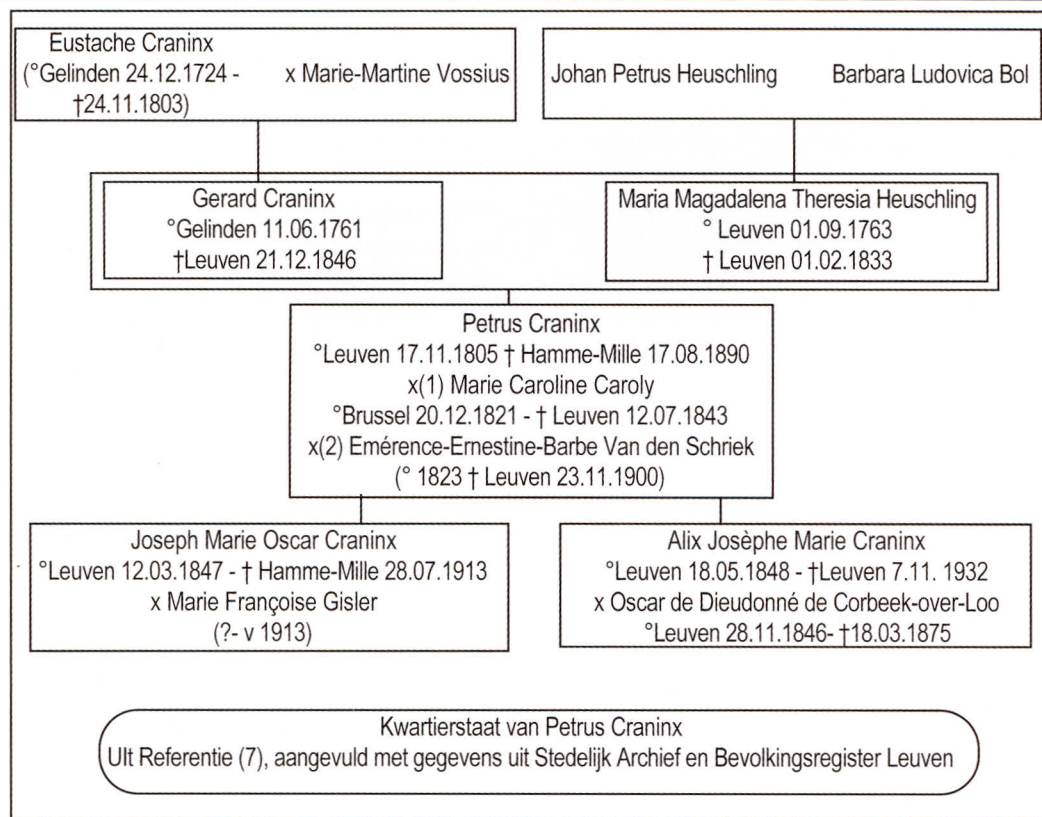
Eustache Craninx
(°Gelinden 24.12.1724 - †24.11.1803) x Marie-Martine Vossius

Johan Petrus Heuschling Barbara Ludovica Bol

Gerard Craninx
°Gelinden 11.06.1761
†Leuven 21.12.1846

Maria Magadalena Theresia Heuschling
° Leuven 01.09.1763
† Leuven 01.02.1833

Petrus Craninx
°Leuven 17.11.1805 † Hamme-Mille 17.08.1890
x(1) Marie Caroline Caroly
°Brussel 20.12.1821 - † Leuven 12.07.1843
x(2) Emérence-Ernestine-Barbe Van den Schriek
(° 1823 † Leuven 23.11.1900)

Joseph Marie Oscar Craninx
°Leuven 12.03.1847 - † Hamme-Mille 28.07.1913
x Marie Françoise Gisler
(?- v 1913)

Alix Josèphe Marie Craninx
°Leuven 18.05.1848 - †Leuven 7.11. 1932
x Oscar de Dieudonné de Corbeek-over-Loo
°Leuven 28.11.1846- †18.03.1875

Kwartierstaat van Petrus Craninx
Ult Referentie (7), aangevuld met gegevens uit Stedelijk Archief en Bevolkingsregister Leuven